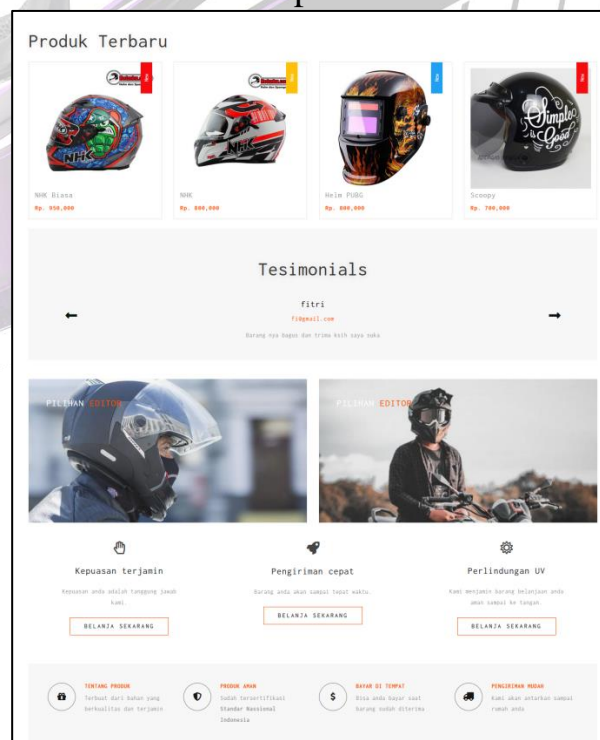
Produk Terbaru

New

NHK Biasa
Rp. 950,000

NHK
Rp. 800,000

New

Helm PUBG
Rp. 800,000

New

Scoopy
Rp. 700,000

Tesimonials

fitri

f@gmail.com

Barang nya Bagus dan trima kasih saya suka

PILIHAN EDITOR

PILIHAN EDITOR

Kepuasan terjamin

Kepuasan anda adalah tanggung jawab kami.

BELANJA SEKARANG

Pengiriman cepat

Barang anda akan sampai tepat waktu.

BELANJA SEKARANG

Perlindungan UV

Kami menjamin barang belanjaan anda aman sampai ke tangan.

BELANJA SEKARANG

TENTANG PRODUK
Terbuat dari bahan yang berkualitas dan terjamin

PRODUK AMAN
Sudah tersertifikasi Standar Nasional Indonesia

BAYAR DI TEMPAT
Bisa anda bayar saat barang sudah diterima

PENGIRIMAN MUDAH
Kami akan antarkan sampai rumah anda